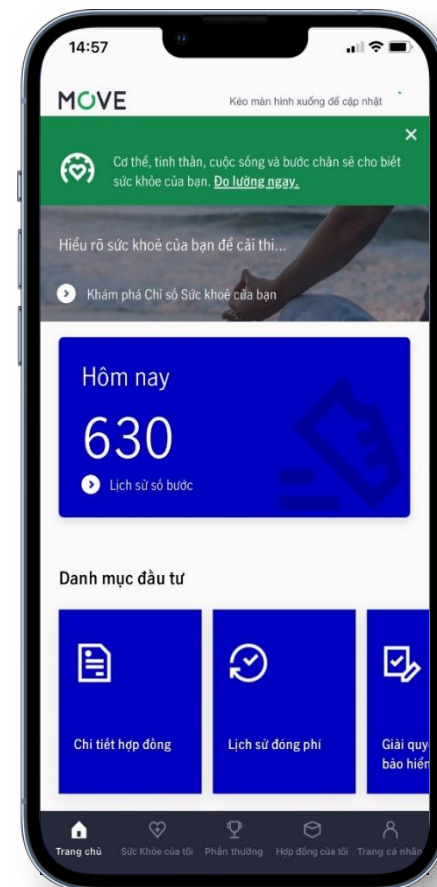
14:57

MOVE

Kéo màn hình xuống để cập nhật

Cơ thể, tinh thần, cuộc sống và bước chân sẽ cho biết sức khỏe của bạn. Đo lường ngay.

Hiểu rõ sức khoẻ của bạn để cải thi...

Khám phá Chỉ số Sức khoẻ của bạn

Hôm nay

630

Lịch sử số bước

Danh mục đầu tư

Chi tiết hợp đồng

Lịch sử đóng phí

Giải quy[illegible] bảo hiể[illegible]

Trang chủ

Sức Khỏe của tôi

Phần thưởng

Hợp đồng của tôi

Trang cá nhân